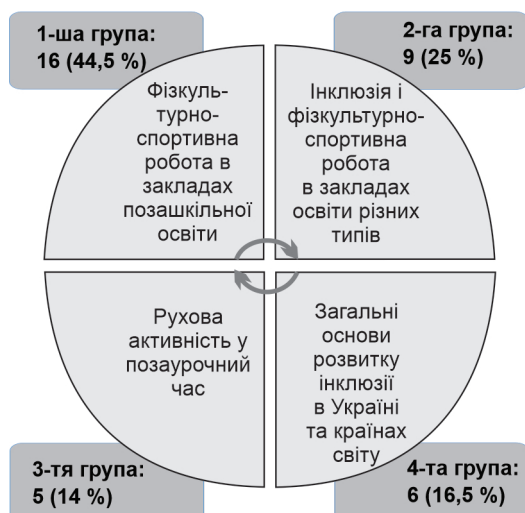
1-ша група:
16 (44,5 %)

Фізкультурно-спортивна робота в закладах позашкільної освіти

2-га група:
9 (25 %)

Інклюзія і фізкультурно-спортивна робота в закладах освіти різних типів

Рухова активність у позаурочний час

Загальні основи розвитку інклюзії в Україні та країнах світу

3-тя група:
5 (14 %)

4-та група:
6 (16,5 %)